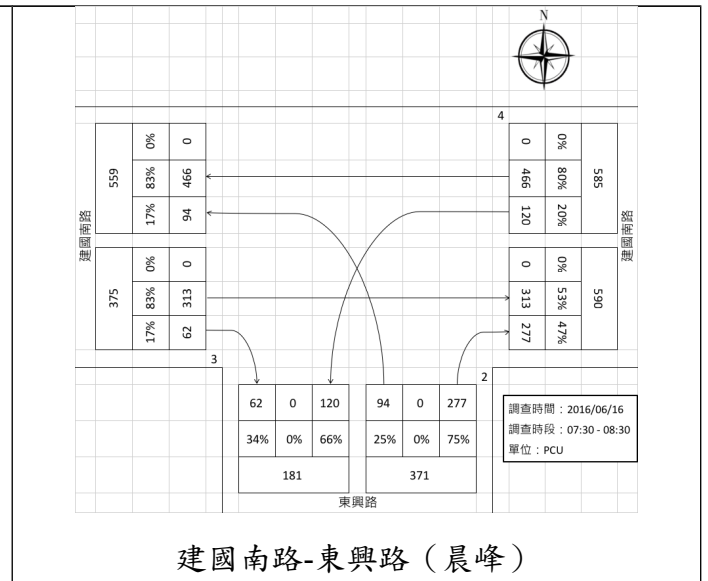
N

4

559
0%
83%
17%
0
466
94

建國南路

375
0%
83%
17%
0
313
62

0
466
120
0%
80%
20%
585

建國南路

0
313
277
0%
53%
47%
590

3

2

| 62 | 0 | 120 |
|---|---|---|
| 34% | 0% | 66% |
| 181 | | |

| 94 | 0 | 277 |
|---|---|---|
| 25% | 0% | 75% |
| 371 | | |

東興路

調查時間：2016/06/16
調查時段：07:30 - 08:30
單位：PCU

建國南路-東興路（晨峰）